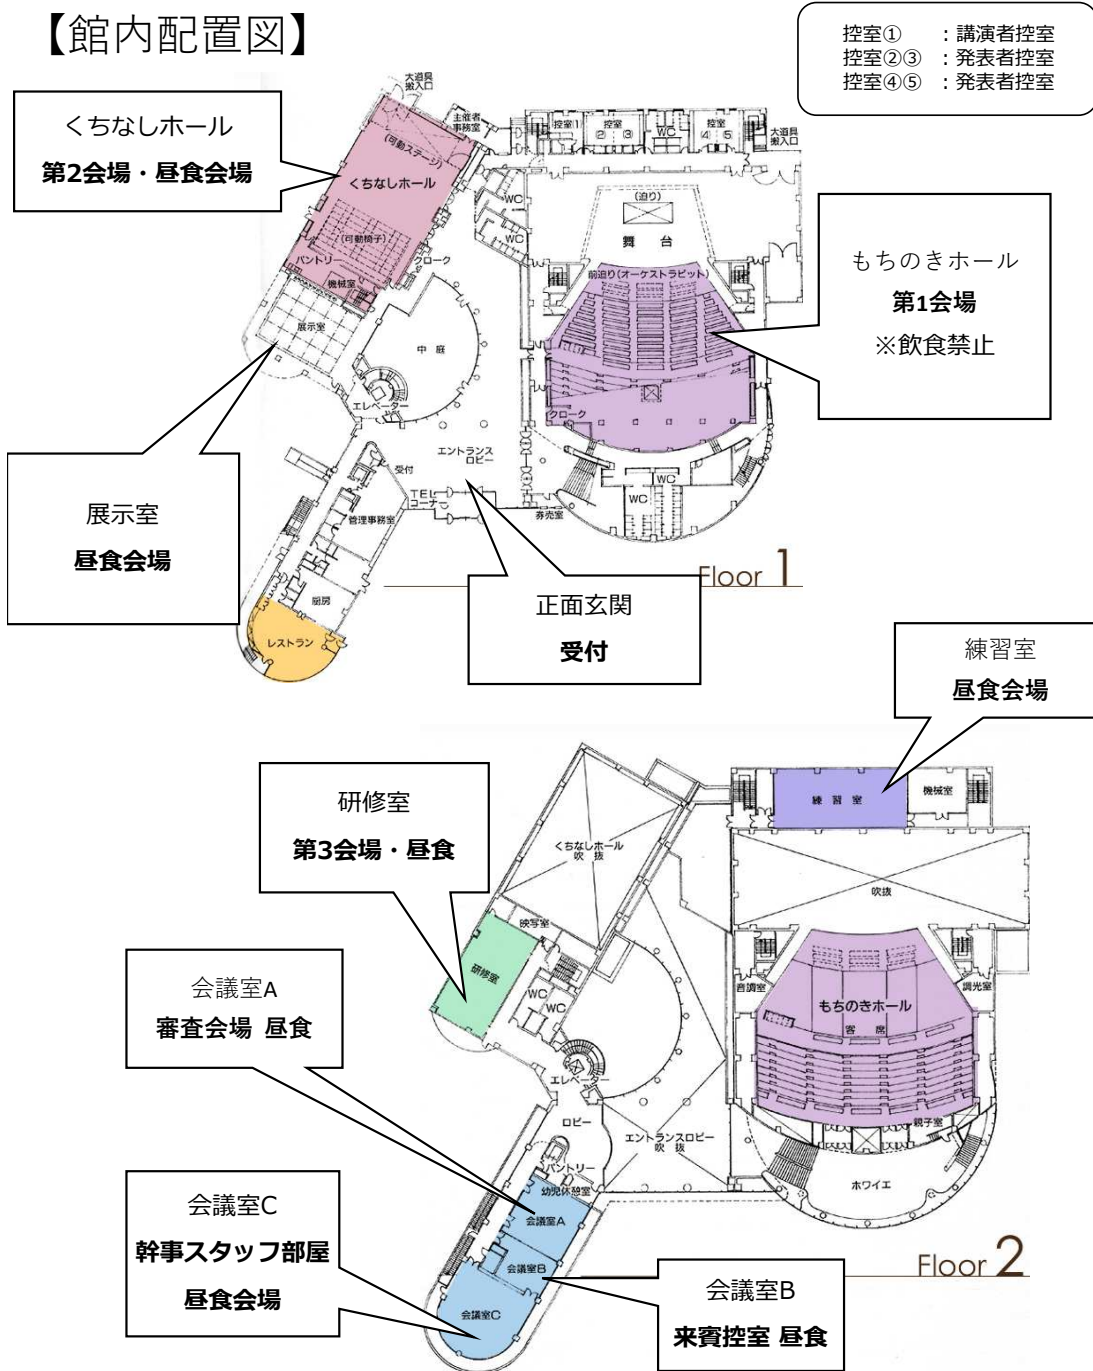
【館内配置図】

控室① ：講演者控室
控室②③ ：発表者控室
控室④⑤ ：発表者控室

くちなしホール
第2会場・昼食会場

大道具搬入口
主催者事務室
控室1
控室 2 3
WC
控室 4 5
大道具搬入口
(可動ステージ)
くちなしホール
(可動椅子)
パントリー
機械室
クローク
WC
WC
(迫り)
舞台
前迫り(オーケストラピット)
展示室
中庭
エレベーター
エントランスロビー
クローク
受付
TEL コーナー
券売室
WC
WC
管理事務室
厨房
レストラン

もちのきホール
第1会場
※飲食禁止

展示室
昼食会場

正面玄関
受付

Floor 1

練習室
昼食会場

研修室
第3会場・昼食

練習室
機械室
くちなしホール吹抜
映写室
研修室
WC
WC
吹抜
音響室
調光室
もちのきホール
客席
エレベーター
ロビー
エントランスロビー吹抜
パントリー
幼児休憩室
会議室A
会議室B
会議室C
親子室
ホワイエ

会議室A
審査会場 昼食

会議室C
幹事スタッフ部屋
昼食会場

会議室B
来賓控室 昼食

Floor 2